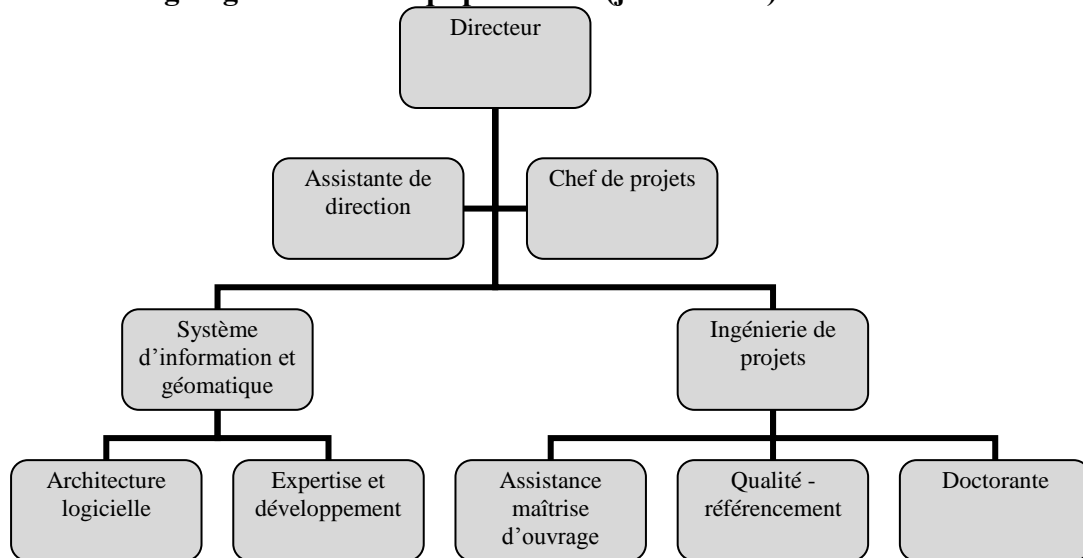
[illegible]

Directeur

Assistante de direction

Chef de projets

Système d'information et géomatique

Ingénierie de projets

Architecture logicielle

Expertise et développement

Assistance maîtrise d'ouvrage

Qualité - référencement

Doctorante